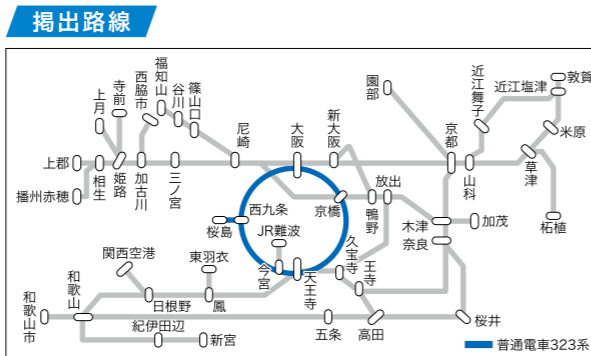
掲出路線

上郡
播州赤穂
相生
上月
寺前
姫路
西脇市
加古川
福知山
谷川
三ノ宮
篠山口
尼崎
大阪
新大阪
園部
京都
近江舞子
近江塩津
敦賀
米原
山科
草津
柘植
放出
京橋
鴫野
木津
加茂
奈良
西九条
桜島
JR難波
今宮
天王寺
久宝寺
王寺
東羽衣
関西空港
日根野
鳳
和歌山
和歌山市
紀伊田辺
新宮
五条
高田
桜井
普通電車323系